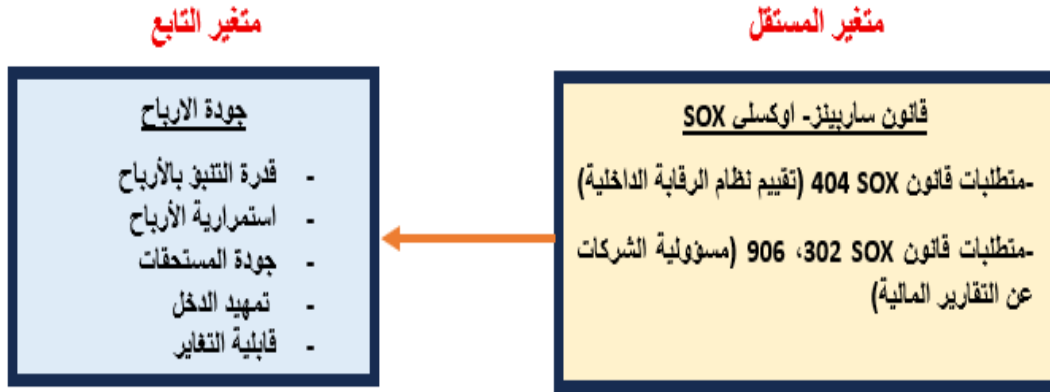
متغير المستقل

قانون ساربينز- اوكسلى SOX

-متطلبات قانون SOX 404 (تقييم نظام الرقابة الداخلية)

-متطلبات قانون SOX 302، 906 (مسؤولية الشركات عن التقارير المالية)

متغير التابع

جودة الارباح

- قدرة التنبؤ بالأرباح
- استمرارية الأرباح
- جودة المستحقات
- تمهيد الدخل
- قابلية التغاير